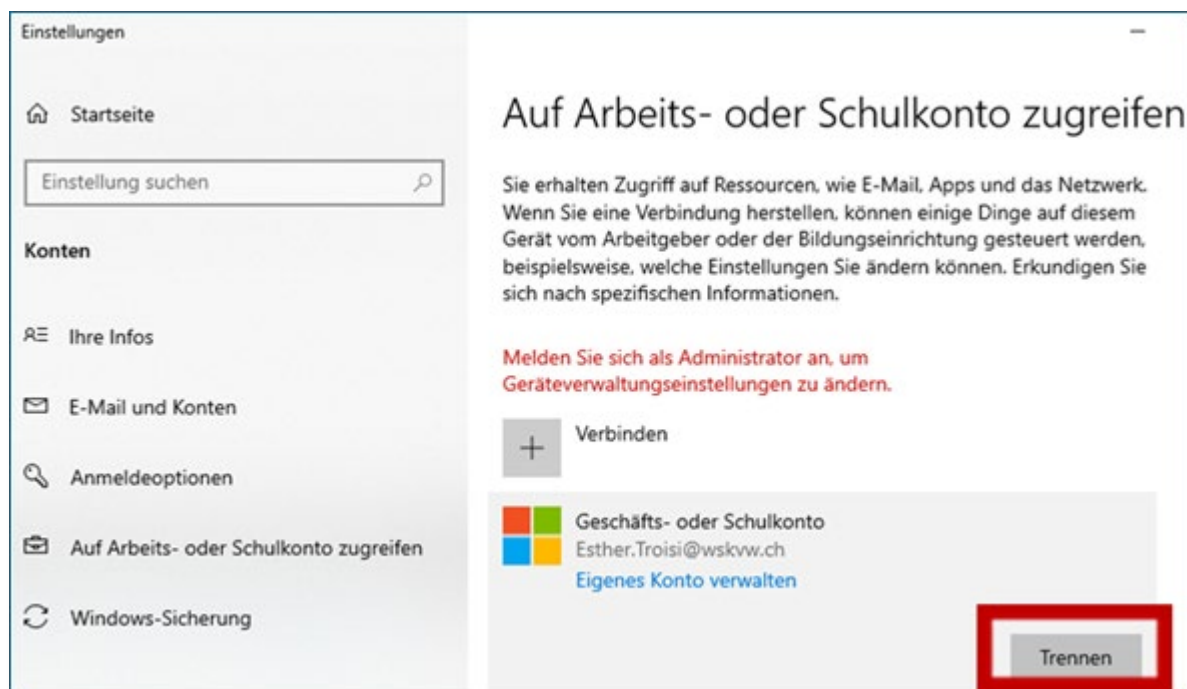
Einstellungen

Startseite

Einstellung suchen

Konten

Ihre Infos

E-Mail und Konten

Anmeldeoptionen

Auf Arbeits- oder Schulkonto zugreifen

Windows-Sicherung

Auf Arbeits- oder Schulkonto zugreifen

Sie erhalten Zugriff auf Ressourcen, wie E-Mail, Apps und das Netzwerk. Wenn Sie eine Verbindung herstellen, können einige Dinge auf diesem Gerät vom Arbeitgeber oder der Bildungseinrichtung gesteuert werden, beispielsweise, welche Einstellungen Sie ändern können. Erkundigen Sie sich nach spezifischen Informationen.

Melden Sie sich als Administrator an, um Geräteverwaltungseinstellungen zu ändern.

Verbinden

Geschäfts- oder Schulkonto
Esther.Troisi@wskvw.ch
Eigenes Konto verwalten

Trennen